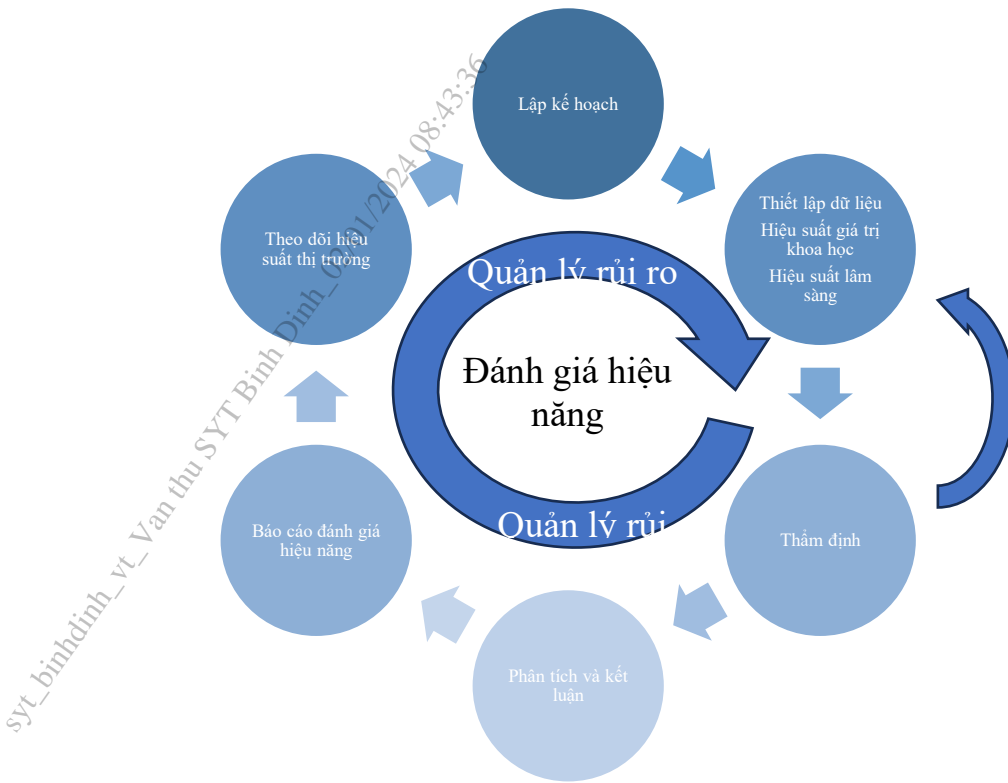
Lập kế hoạch

Thiết lập dữ liệu
Hiệu suất giá trị khoa học
Hiệu suất lâm sàng

Thẩm định

Phân tích và kết luận

Báo cáo đánh giá hiệu năng

Theo dõi hiệu suất thị trường

Quản lý rủi ro

Đánh giá hiệu năng

Quản lý rủi

syt_binhdinh_vt_Van thu SYT Bình Định_06/01/2024 08:43:36